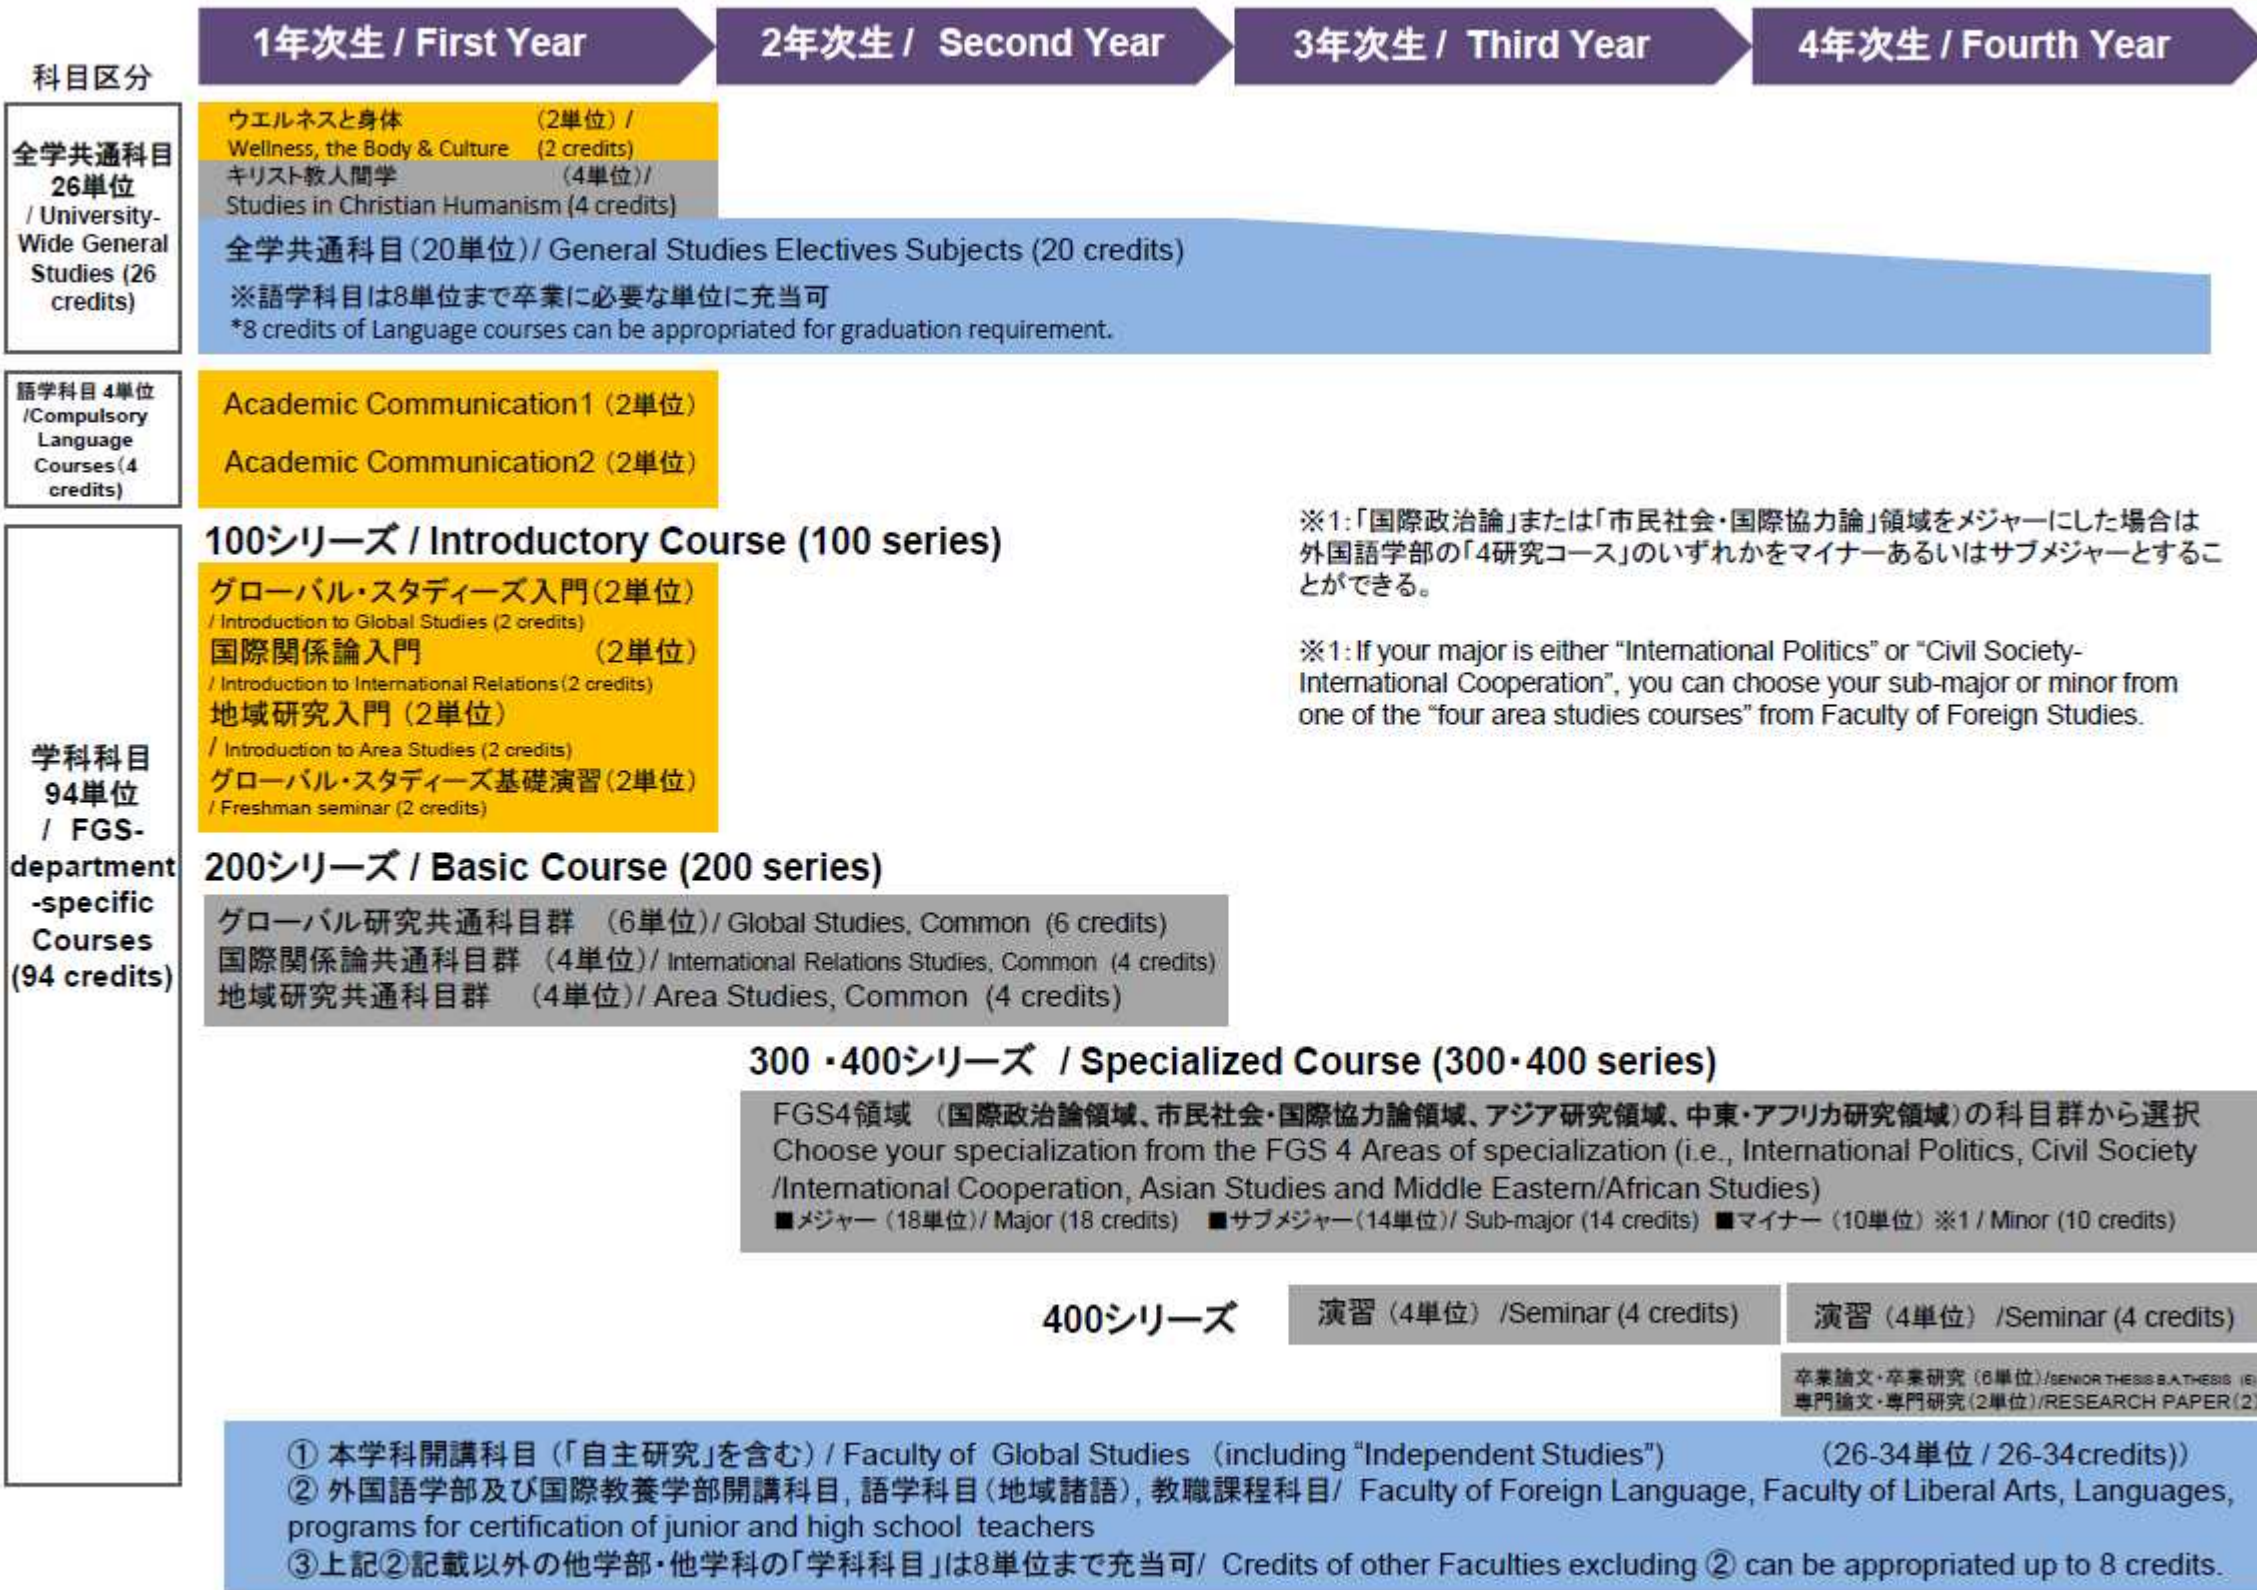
科目区分

1年次生 / First Year

2年次生 / Second Year

3年次生 / Third Year

4年次生 / Fourth Year

全学共通科目 26単位 / University-Wide General Studies (26 credits)

ウエルネスと身体 (2単位) / Wellness, the Body & Culture (2 credits)

キリスト教人間学 (4単位)/ Studies in Christian Humanism (4 credits)

全学共通科目(20単位)/ General Studies Electives Subjects (20 credits)

※語学科目は8単位まで卒業に必要な単位に充当可
*8 credits of Language courses can be appropriated for graduation requirement.

語学科目 4単位 /Compulsory Language Courses(4 credits)

Academic Communication1 (2単位)

Academic Communication2 (2単位)

※1:「国際政治論」または「市民社会・国際協力論」領域をメジャーにした場合は外国語学部の「4研究コース」のいずれかをマイナーあるいはサブメジャーとすることができる。

※1: If your major is either "International Politics" or "Civil Society-International Cooperation", you can choose your sub-major or minor from one of the "four area studies courses" from Faculty of Foreign Studies.

学科科目 94単位 / FGS-department-specific Courses (94 credits)

100シリーズ / Introductory Course (100 series)

グローバル・スタディーズ入門(2単位) / Introduction to Global Studies (2 credits)

国際関係論入門 (2単位) / Introduction to International Relations (2 credits)

地域研究入門 (2単位) / Introduction to Area Studies (2 credits)

グローバル・スタディーズ基礎演習(2単位) / Freshman seminar (2 credits)

200シリーズ / Basic Course (200 series)

グローバル研究共通科目群 (6単位)/ Global Studies, Common (6 credits)
国際関係論共通科目群 (4単位)/ International Relations Studies, Common (4 credits)
地域研究共通科目群 (4単位)/ Area Studies, Common (4 credits)

300・400シリーズ / Specialized Course (300・400 series)

FGS4領域 (国際政治論領域、市民社会・国際協力論領域、アジア研究領域、中東・アフリカ研究領域)の科目群から選択
Choose your specialization from the FGS 4 Areas of specialization (i.e., International Politics, Civil Society /International Cooperation, Asian Studies and Middle Eastern/African Studies)
■メジャー (18単位)/ Major (18 credits) ■サブメジャー(14単位)/ Sub-major (14 credits) ■マイナー (10単位) ※1 / Minor (10 credits)

400シリーズ

演習 (4単位) /Seminar (4 credits)

演習 (4単位) /Seminar (4 credits)

卒業論文・卒業研究 (6単位)/SENIOR THESIS B.A.THESIS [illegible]
専門論文・専門研究(2単位)/RESEARCH PAPER(2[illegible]

① 本学科開講科目(「自主研究」を含む) / Faculty of Global Studies (including "Independent Studies") (26-34単位 / 26-34credits))
② 外国語学部及び国際教養学部開講科目, 語学科目(地域諸語), 教職課程科目/ Faculty of Foreign Language, Faculty of Liberal Arts, Languages, programs for certification of junior and high school teachers
③上記②記載以外の他学部・他学科の「学科科目」は8単位まで充当可/ Credits of other Faculties excluding ② can be appropriated up to 8 credits.